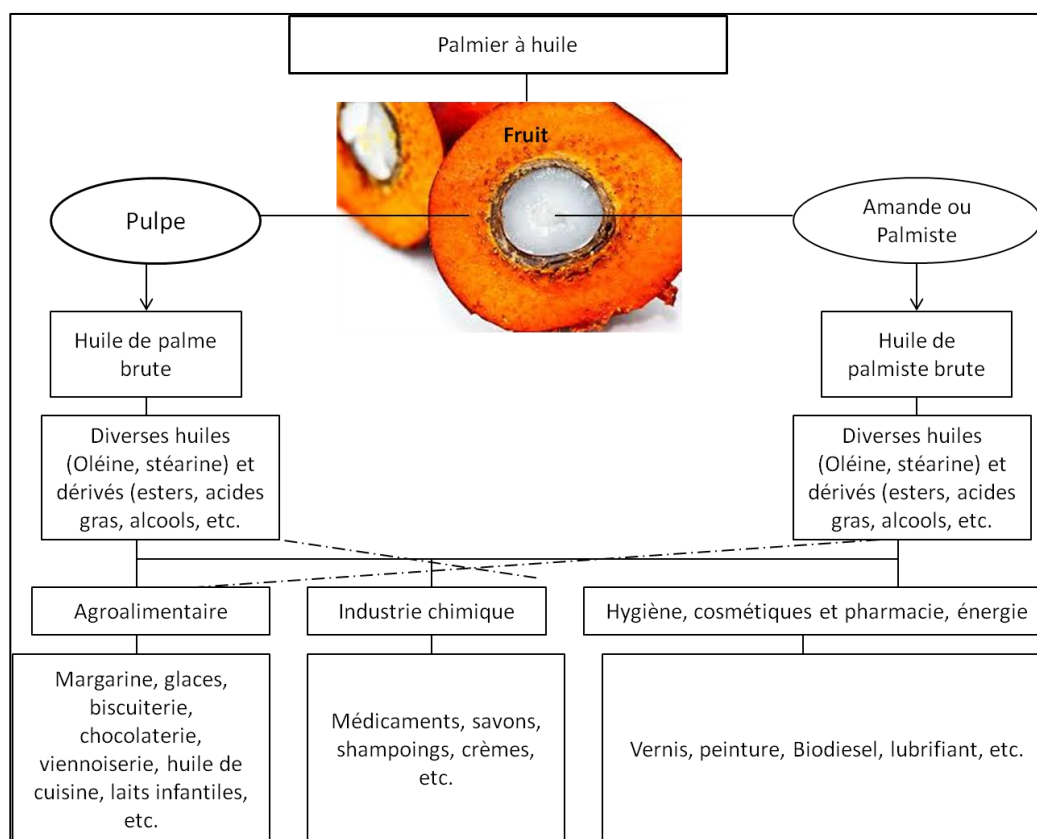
Palmier à huile

Fruit

Pulpe

Amande ou Palmiste

Huile de palme brute

Huile de palmiste brute

Diverses huiles (Oléine, stéarine) et dérivés (esters, acides gras, alcools, etc.

Diverses huiles (Oléine, stéarine) et dérivés (esters, acides gras, alcools, etc.

Agroalimentaire

Industrie chimique

Hygiène, cosmétiques et pharmacie, énergie

Margarine, glaces, biscuiterie, chocolaterie, viennoiserie, huile de cuisine, laits infantiles, etc.

Médicaments, savons, shampoings, crèmes, etc.

Vernis, peinture, Biodiesel, lubrifiant, etc.